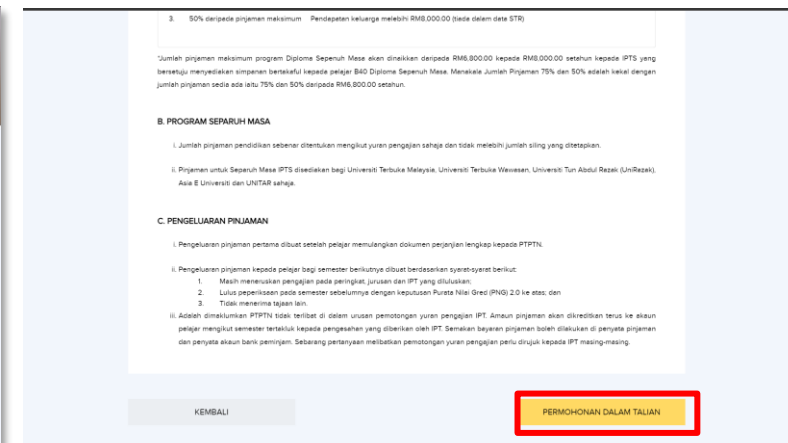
3. 50% daripada pinjaman maksimum Pendapatan keluarga melebihi RM8,000.00 (tiada dalam data STR)

*Jumlah pinjaman maksimum program Diploma Sepenuh Masa akan dinaikkan daripada RM6,800.00 kepada RM8,000.00 setahun kepada IPTS yang bersetuju menyediakan simpanan bertakaful kepada pelajar B40 Diploma Sepenuh Masa. Manakala Jumlah Pinjaman 75% dan 50% adalah kekal dengan jumlah pinjaman sedia ada iaitu 75% dan 50% daripada RM6,800.00 setahun.

B. PROGRAM SEPARUH MASA

i. Jumlah pinjaman pendidikan sebenar ditentukan mengikut yuran pengajian sahaja dan tidak melebihi jumlah siling yang ditetapkan.

ii. Pinjaman untuk Separuh Masa IPTS disediakan bagi Universiti Terbuka Malaysia, Universiti Terbuka Wawasan, Universiti Tun Abdul Rezak (UniRazak), Asia E Universiti dan UNITAR sahaja.

C. PENGELUARAN PINJAMAN

i. Pengeluaran pinjaman pertama dibuat setelah pelajar memulangkan dokumen perjanjian lengkap kepada PTPTN.

ii. Pengeluaran pinjaman kepada pelajar bagi semester berikutnya dibuat berdasarkan syarat-syarat berikut:
1. Masih meneruskan pengajian pada peringkat, jurusan dan IPT yang diluluskan;
2. Lulus peperiksaan pada semester sebelumnya dengan keputusan Purata Nilai Gred (PNG) 2.0 ke atas; dan
3. Tidak menerima tajaan lain.

iii. Adalah dimaklumkan PTPTN tidak terlibat di dalam urusan pemotongan yuran pengajian IPT. Amaun pinjaman akan dikreditkan terus ke akaun pelajar mengikut semester tertakluk kepada pengesahan yang diberikan oleh IPT. Semakan bayaran pinjaman boleh dilakukan di penyata pinjaman dan penyata akaun bank peminjam. Sebarang pertanyaan melibatkan pemotongan yuran pengajian perlu dirujuk kepada IPT masing-masing.

KEMBALI

PERMOHONAN DALAM TALIAN